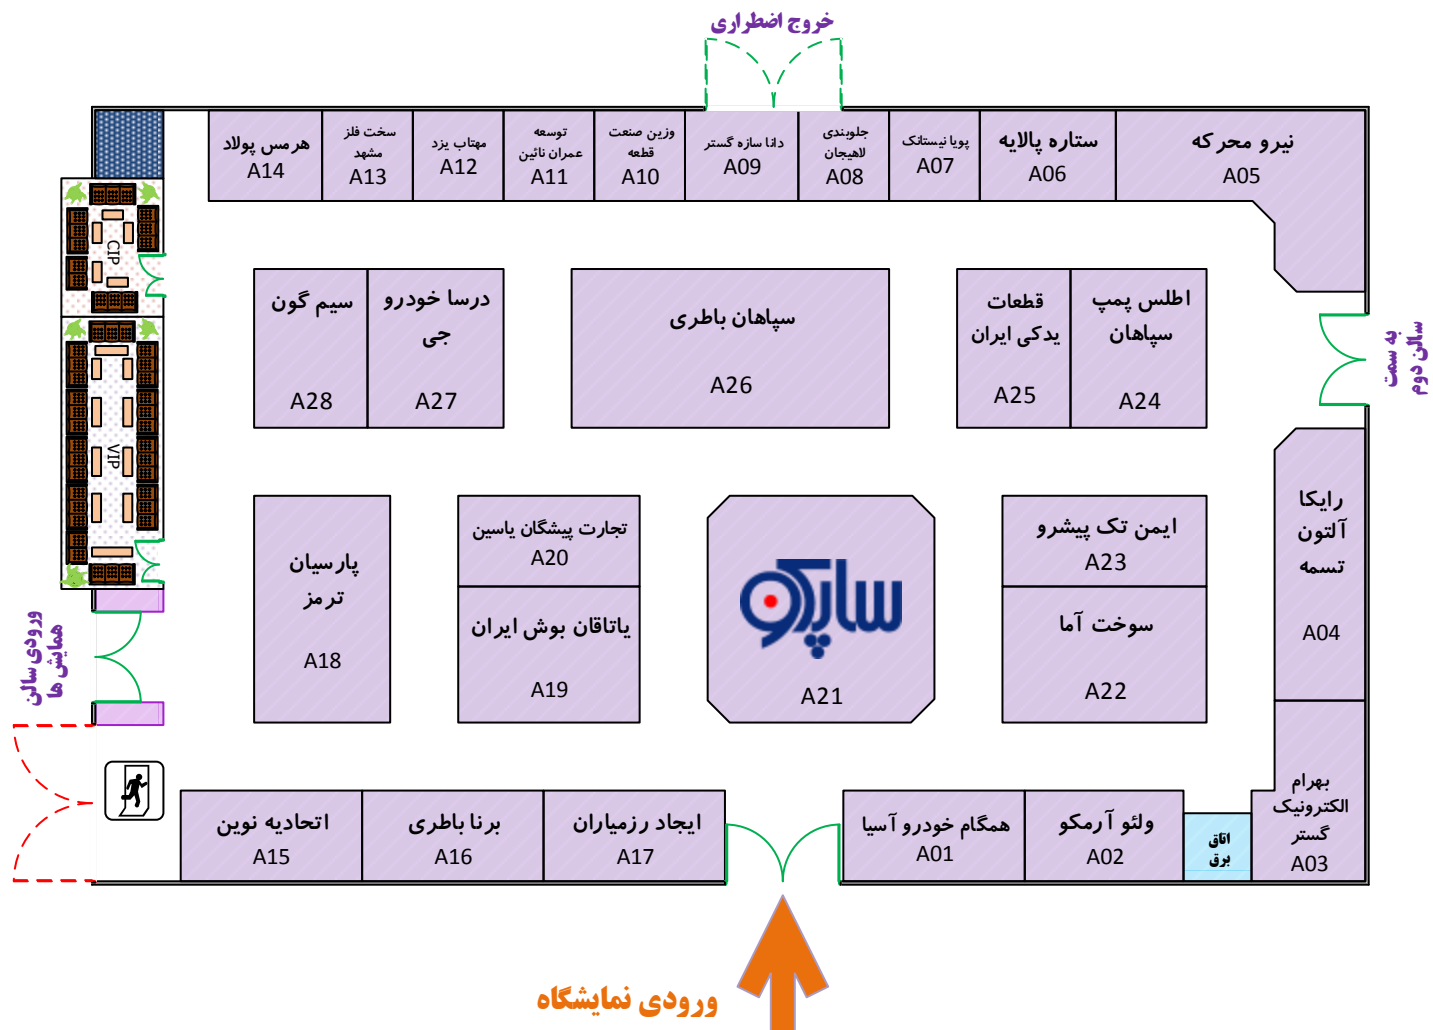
خروج اضطراری

هرمس پولاد
A14

سخت فلز مشهد
A13

مهتاب یزد
A12

توسعه عمران نائین
A11

وزین صنعت قطعه
A10

دانا سازه گستر
A09

جلوبندی لاهیجان
A08

پویا نیستانک
A07

ستاره پالایه
A06

نیرو محرکه
A05

CIP

VIP

سیم گون
A28

درسا خودرو جی
A27

سپاهان باطری
A26

قطعات یدکی ایران
A25

اطلس پمپ سپاهان
A24

به سمت سالن دوم

رایکا آلتون تسمه
A04

پارسیان ترمز
A18

تجارت پیشگان یاسین
A20

یاتاقان بوش ایران
A19

سایکو
A21

ایمن تک پیشرو
A23

سوخت آما
A22

ورودی سالن همایش ها

بهرام الکترونیک گستر
A03

اتحادیه نوین
A15

برنا باطری
A16

ایجاد رزمیاران
A17

همگام خودرو آسیا
A01

ولئو آرمکو
A02

اتاق برق

ورودی نمایشگاه